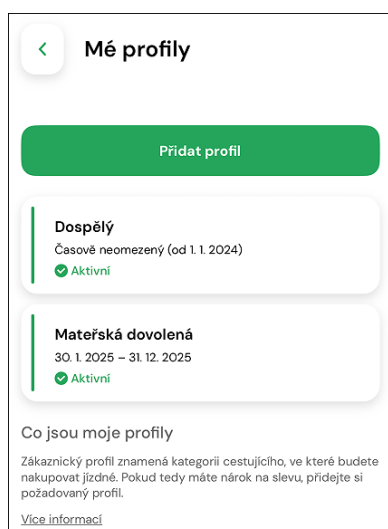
Mé profily

Přidat profil

Dospělý
Časově neomezený (od 1. 1. 2024)
Aktivní

Mateřská dovolená
30. 1. 2025 – 31. 12. 2025
Aktivní

Co jsou moje profily

Zákaznický profil znamená kategorii cestujícího, ve které budete nakupovat jízdné. Pokud tedy máte nárok na slevu, přidejte si požadovaný profil.

Více informací